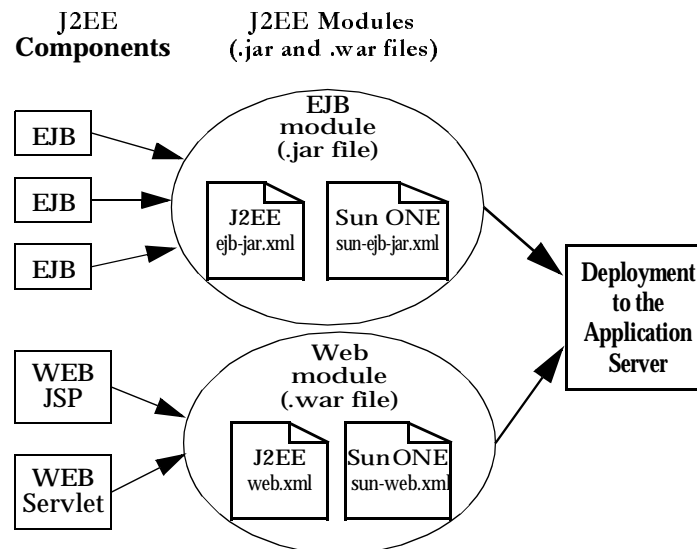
J2EE
Components

J2EE Modules
(.jar and .war files)

EJB

EJB

EJB

EJB
module
(.jar file)

J2EE
ejb-jar.xml

Sun ONE
sun-ejb-jar.xml

WEB
JSP

WEB
Servlet

Web
module
(.war file)

J2EE
web.xml

SunONE
sun-web.xml

Deployment
to the
Application
Server